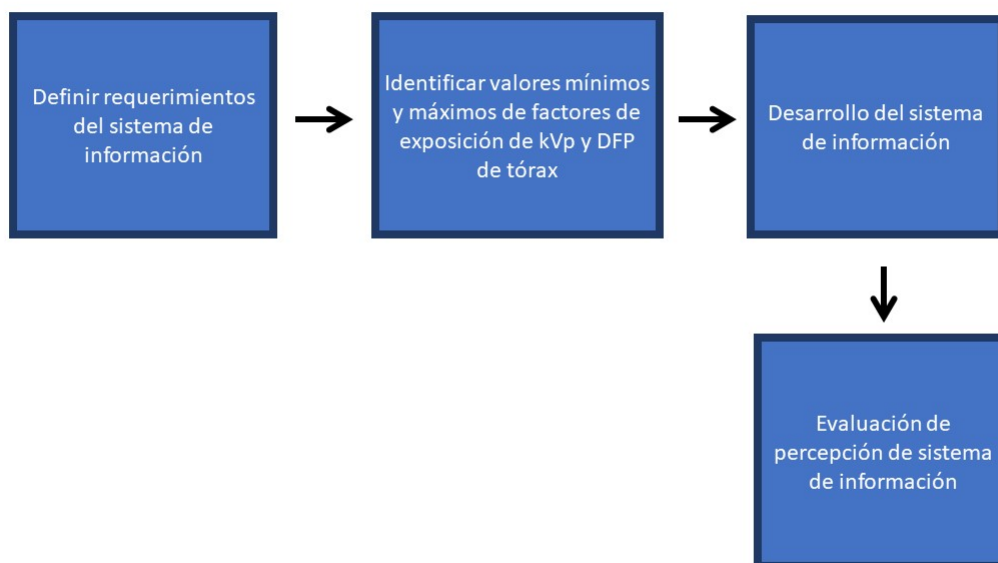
Definir requerimientos del sistema de información

Identificar valores mínimos y máximos de factores de exposición de kVp y DFP de tórax

Desarrollo del sistema de información

Evaluación de percepción de sistema de información